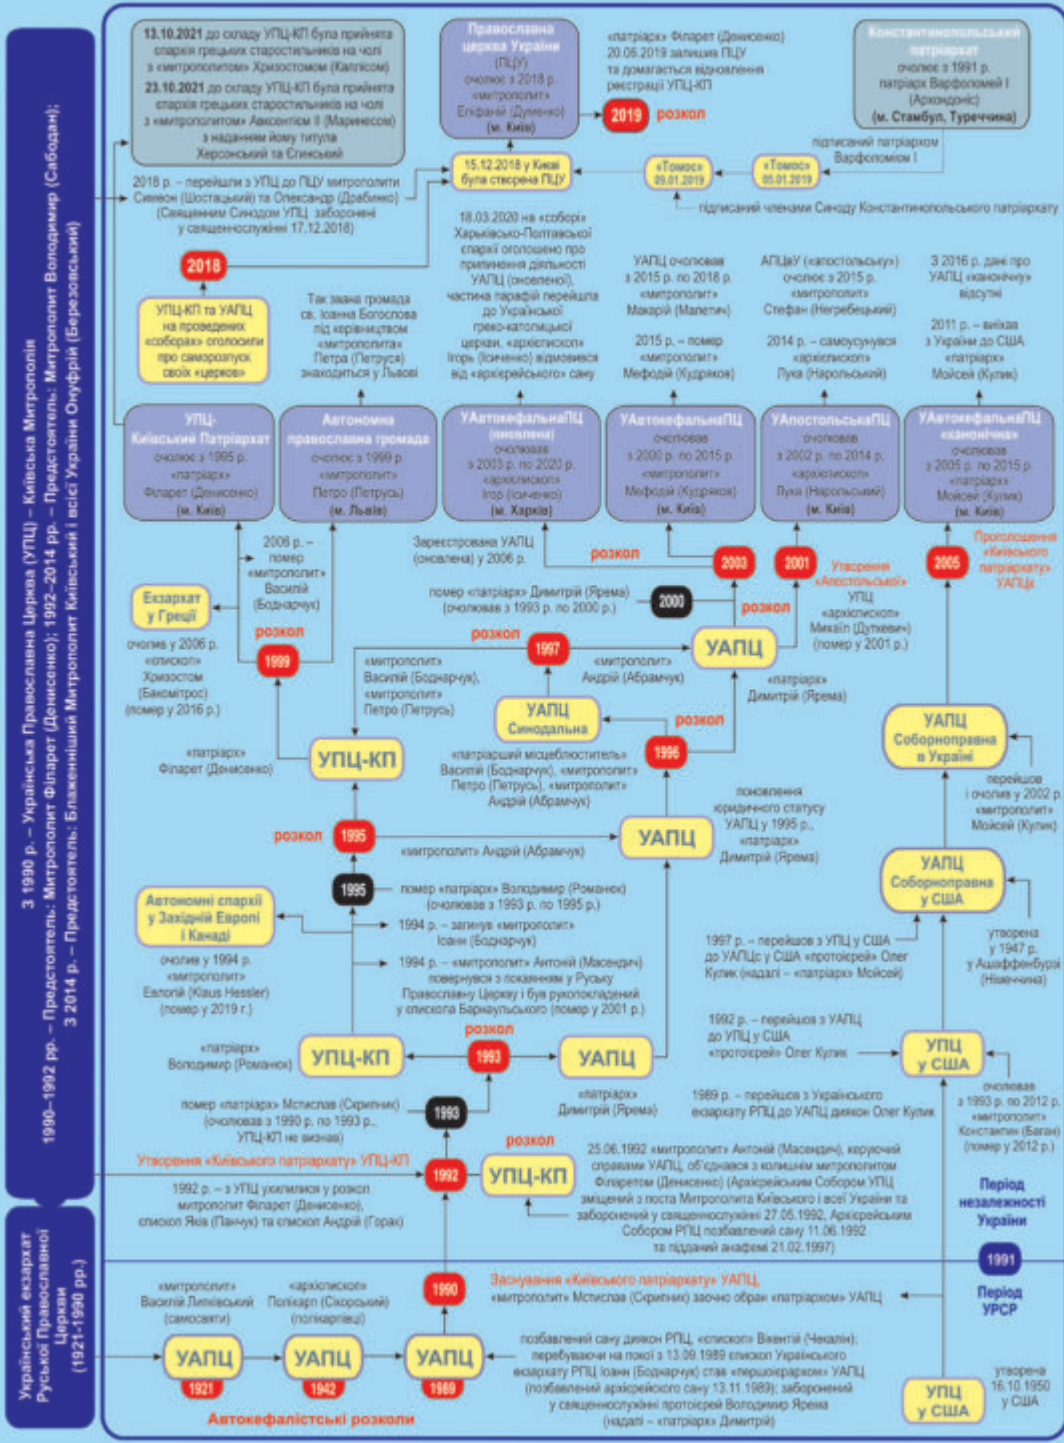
З 1990 р. – Українська Православна Церква (УПЦ) – Київська Митрополія
1990–1992 рр. – Предстоятель: Митрополит Філарет (Денисенко); 1992–2014 рр. – Предстоятель: Митрополит Володимир (Сабодан);
З 2014 р. – Предстоятель: Блаженніший Митрополит Київський і всієї України Онуфрій (Березовський)

Український екзархат Руської Православної Церкви (1921-1990 рр.)

13.10.2021 до складу УПЦ-КП була прийнята єпархія грецьких старостильників на чолі з «митрополитом» Хризостомом (Каплісом)
23.10.2021 до складу УПЦ-КП була прийнята єпархія грецьких старостильників на чолі з «митрополитом» Авксентієм II (Маринесом) з наданням йому титула Херсонський та Єлинський

Православна церква України (ПЦУ) очолює з 2018 р. «митрополит» Епіфаній (Думенко) (м. Київ)

«патріарх» Філарет (Денисенко) 20.06.2019 залишив ПЦУ та домагається відновлення реєстрації УПЦ-КП

2019 розкол

Константинопольський патріархат очолює з 1991 р. патріарх Варфоломей I (Архондоніс) (м. Стамбул, Туреччина)

підписаний патріархом Варфоломієм I

2018 р. – перейшли з УПЦ до ПЦУ митрополити Симеон (Шостацький) та Олександр (Драбинко) (Священним Синодом УПЦ заборонені у священнослужінні 17.12.2018)

15.12.2018 у Києві була створена ПЦУ

«Томос» 06.01.2019

«Томос» 05.01.2019

підписаний членами Синоду Константинопольського патріархату

2018

УПЦ-КП та УАПЦ на проведених «соборах» оголосили про саморозпуск своїх «церков»

Так звана громада св. Іоанна Богослова під керівництвом «митрополита» Петра (Петруся) знаходиться у Львові

18.03.2020 на «соборі» Харківсько-Полтавської єпархії оголошено про припинення діяльності УАПЦ (оновленої), частина парафій перейшла до Української греко-католицької церкви, «архієпископ» Ігор (Ісиченко) відмовився від «архієрейського» сану

УАПЦ очолював з 2015 р. по 2018 р. «митрополит» Макарій (Малетич)

2015 р. – помер «митрополит» Мефодій (Кудряков)

АПЦвУ («апостольську») очолює з 2015 р. «митрополит» Стефан (Негребецький)

2014 р. – самоусунувся «архієпископ» Лука (Нарольський)

З 2016 р. дані про УАПЦ «канонічну» відсутні

2011 р. – виїхав з України до США «патріарх» Мойсей (Кулик)

УПЦ-Київський Патріархат очолює з 1995 р. «патріарх» Філарет (Денисенко) (м. Київ)

Автономна православна громада очолює з 1999 р. «митрополит» Петро (Петрусь) (м. Львів)

УАвтокефальнаПЦ (оновлена) очолював з 2003 р. по 2020 р. «архієпископ» Ігор (Ісиченко) (м. Харків)

УАвтокефальнаПЦ очолював з 2000 р. по 2015 р. «митрополит» Мефодій (Кудряков) (м. Київ)

УАпостольськаПЦ очолював з 2002 р. по 2014 р. «архієпископ» Лука (Нарольський) (м. Київ)

УАвтокефальнаПЦ «канонічна» очолював з 2005 р. по 2015 р. «патріарх» Мойсей (Кулик) (м. Київ)

2006 р. – помер «митрополит» Василій (Боднарчук)

Зареєстрована УАПЦ (оновлена) у 2006 р.

розкол 2003

2001 Утворення «Апостольської» УПЦ «архієпископ» Михаїл (Дуткевич) (помер у 2001 р.)

2005 Проголошення «Київського патріархату» УАПЦ»

Екзархат у Греції

розкол 1999

очолює у 2006 р. «єпископ» Хризостом (Бакомітрос) (помер у 2016 р.)

помер «патріарх» Димитрій (Ярема) (очолював з 1993 р. по 2000 р.)

2000

розкол

розкол 1997

«митрополит» Василій (Боднарчук), «митрополит» Петро (Петрусь)

«митрополит» Андрій (Абрамчук)

УАПЦ

«патріарх» Димитрій (Ярема)

УАПЦ Синодальна

розкол 1996

«патріарх» Філарет (Денисенко)

УПЦ-КП

«патріарший місцеблюститель» Василій (Боднарчук), «митрополит» Петро (Петрусь), «митрополит» Андрій (Абрамчук)

поновлення юридичного статусу УАПЦ у 1995 р., «патріарх» Димитрій (Ярема)

УАПЦ Соборноправна в Україні

перейшов і очолив у 2002 р. «митрополит» Мойсей (Кулик)

розкол 1995

«митрополит» Андрій (Абрамчук)

УАПЦ

1995

помер «патріарх» Володимир (Романюк) (очолював з 1993 р. по 1995 р.)

УАПЦ Соборноправна у США

Автономні єпархії у Західній Європі і Канаді

1994 р. – загинув «митрополит» Іоанн (Боднарчук)

1994 р. – «митрополит» Антоній (Масендич) повернувся з покаянням у Руську Православну Церкву і був рукоположений у єпископа Барнаульського (помер у 2001 р.)

очолює у 1994 р. «митрополит» Евлогій (Klaus Hessler) (помер у 2019 р.)

1997 р. – перейшов з УПЦ у США до УАПЦс у США «протоієрей» Олег Кулик (надалі – «патріарх» Мойсей)

утворена у 1947 р. у Ашаффенбурзі (Німеччина)

розкол

«патріарх» Володимир (Романюк)

УПЦ-КП

1993

УАПЦ

1992 р. – перейшов з УАПЦ до УПЦ у США «протоієрей» Олег Кулик

УПЦ у США

помер «патріарх» Мстислав (Скрипник) (очолював з 1990 р. по 1993 р., УПЦ-КП не визнав)

1993

«патріарх» Димитрій (Ярема)

1989 р. – перейшов з Українського екзархату РПЦ до УАПЦ диякон Олег Кулик

очолював з 1993 р. по 2012 р. «митрополит» Константин (Баган) (помер у 2012 р.)

розкол

Утворення «Київського патріархату» УПЦ-КП

1992

УПЦ-КП

25.06.1992 «митрополит» Антоній (Масендич), керуючий справами УАПЦ, об'єднався з колишнім митрополитом Філаретом (Денисенко) (Архієрейським Собором УПЦ зміщений з поста Митрополита Київського і всієї України та заборонений у священнослужінні 27.05.1992, Архієрейським Собором РПЦ позбавлений сану 11.06.1992 та підданий анафемі 21.02.1997)

1992 р. – з УПЦ ухилилися у розкол митрополит Філарет (Денисенко), єпископ Яків (Панчук) та єпископ Андрій (Горак)

Період незалежності України

1991

Період УРСР

«митрополит» Василій Липківський (самосвяти)

«архієпископ» Полікарп (Сікорський) (полікарпівці)

1990

Заснування «Київського патріархату» УАПЦ, «митрополит» Мстислав (Скрипник) заочно обран «патріархом» УАПЦ

УАПЦ 1921

УАПЦ 1942

УАПЦ 1989

позбавлений сану диякон РПЦ, «єпископ» Вікентій (Чекалін); перебуваючи на покої з 13.09.1989 єпископ Українського екзархату РПЦ Іоанн (Боднарчук) став «першоієрархом» УАПЦ (позбавлений архієрейського сану 13.11.1989); заборонений у священнослужінні протоієрей Володимир Ярема (надалі – «патріарх» Димитрій)

УПЦ у США

утворена 16.10.1950 у США

Автокефалістські розколи